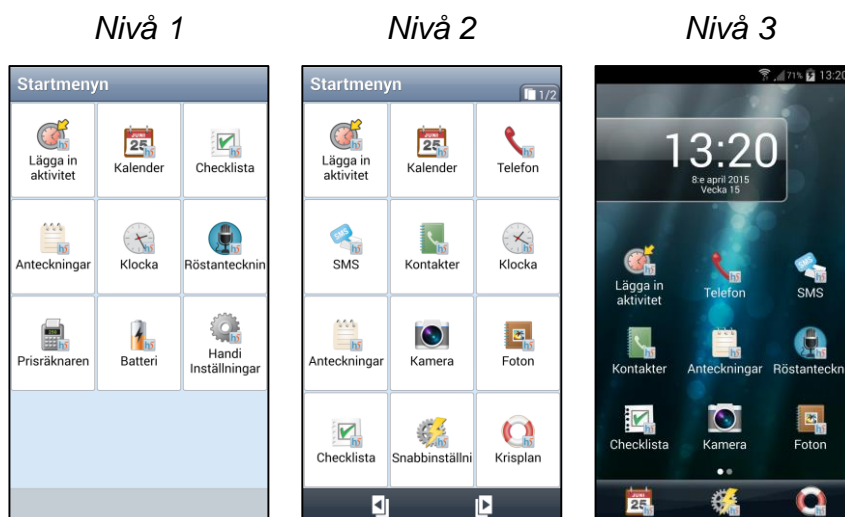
Nivå 1

Startmenyn

Lägga in aktivitet
Kalender
Checklista
Anteckningar
Klocka
Röstantecknin
Prisräknaren
Batteri
Handi Inställningar

Nivå 2

Startmenyn
1/2

Lägga in aktivitet
Kalender
Telefon
SMS
Kontakter
Klocka
Anteckningar
Kamera
Foton
Checklista
Snabbinställni
Krisplan

Nivå 3

71% 13:20

13:20
8:e april 2015
Vecka 15

Lägga in aktivitet
Telefon
SMS
Kontakter
Anteckningar
Röstanteckn
Checklista
Kamera
Foton